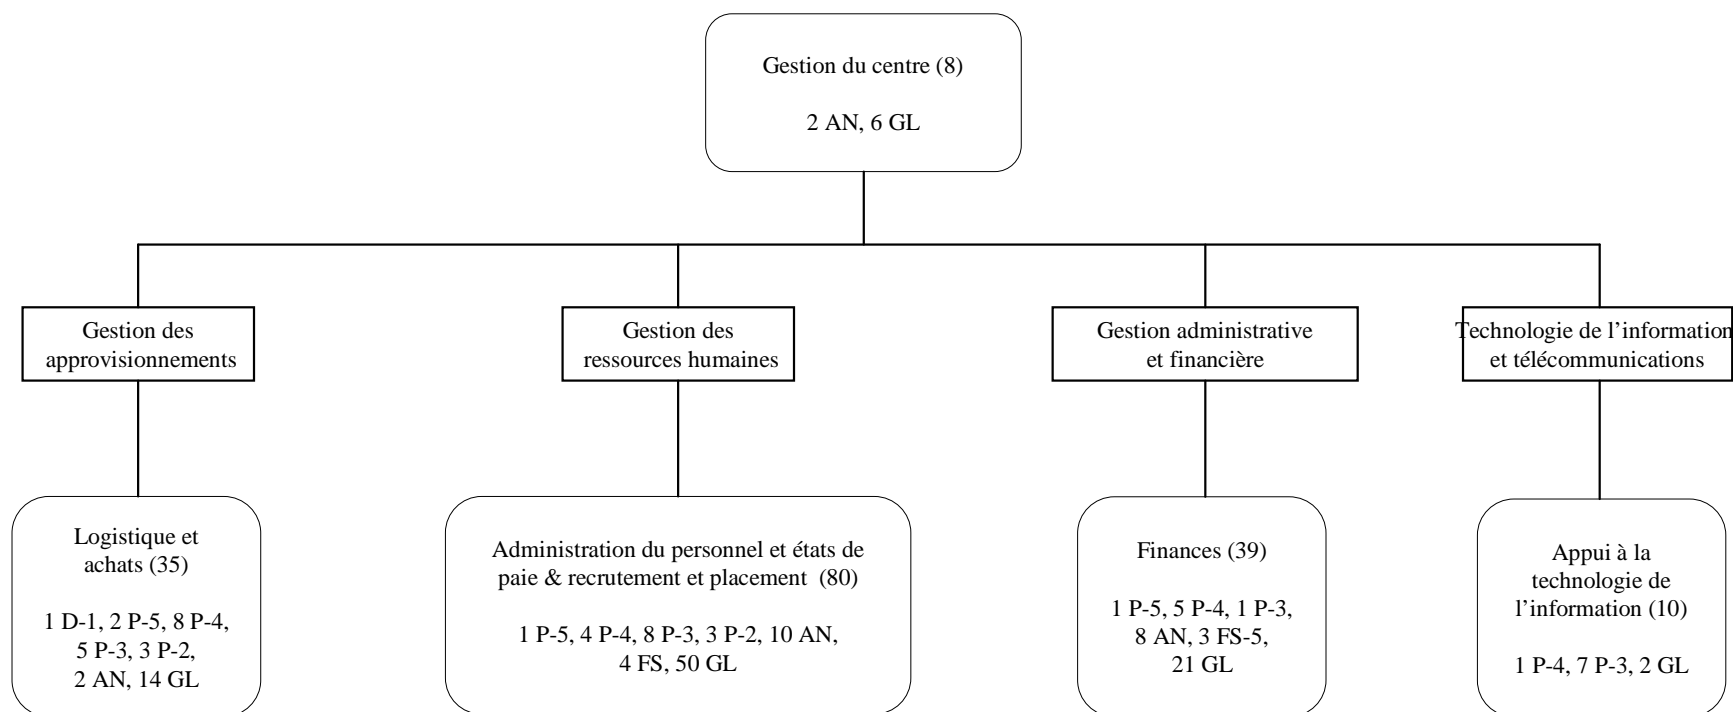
Gestion du centre (8)

2 AN, 6 GL

Gestion des approvisionnements

Gestion des ressources humaines

Gestion administrative et financière

Technologie de l'information et télécommunications

Logistique et achats (35)

1 D-1, 2 P-5, 8 P-4, 5 P-3, 3 P-2, 2 AN, 14 GL

Administration du personnel et états de paie & recrutement et placement (80)

1 P-5, 4 P-4, 8 P-3, 3 P-2, 10 AN, 4 FS, 50 GL

Finances (39)

1 P-5, 5 P-4, 1 P-3, 8 AN, 3 FS-5, 21 GL

Appui à la technologie de l'information (10)

1 P-4, 7 P-3, 2 GL